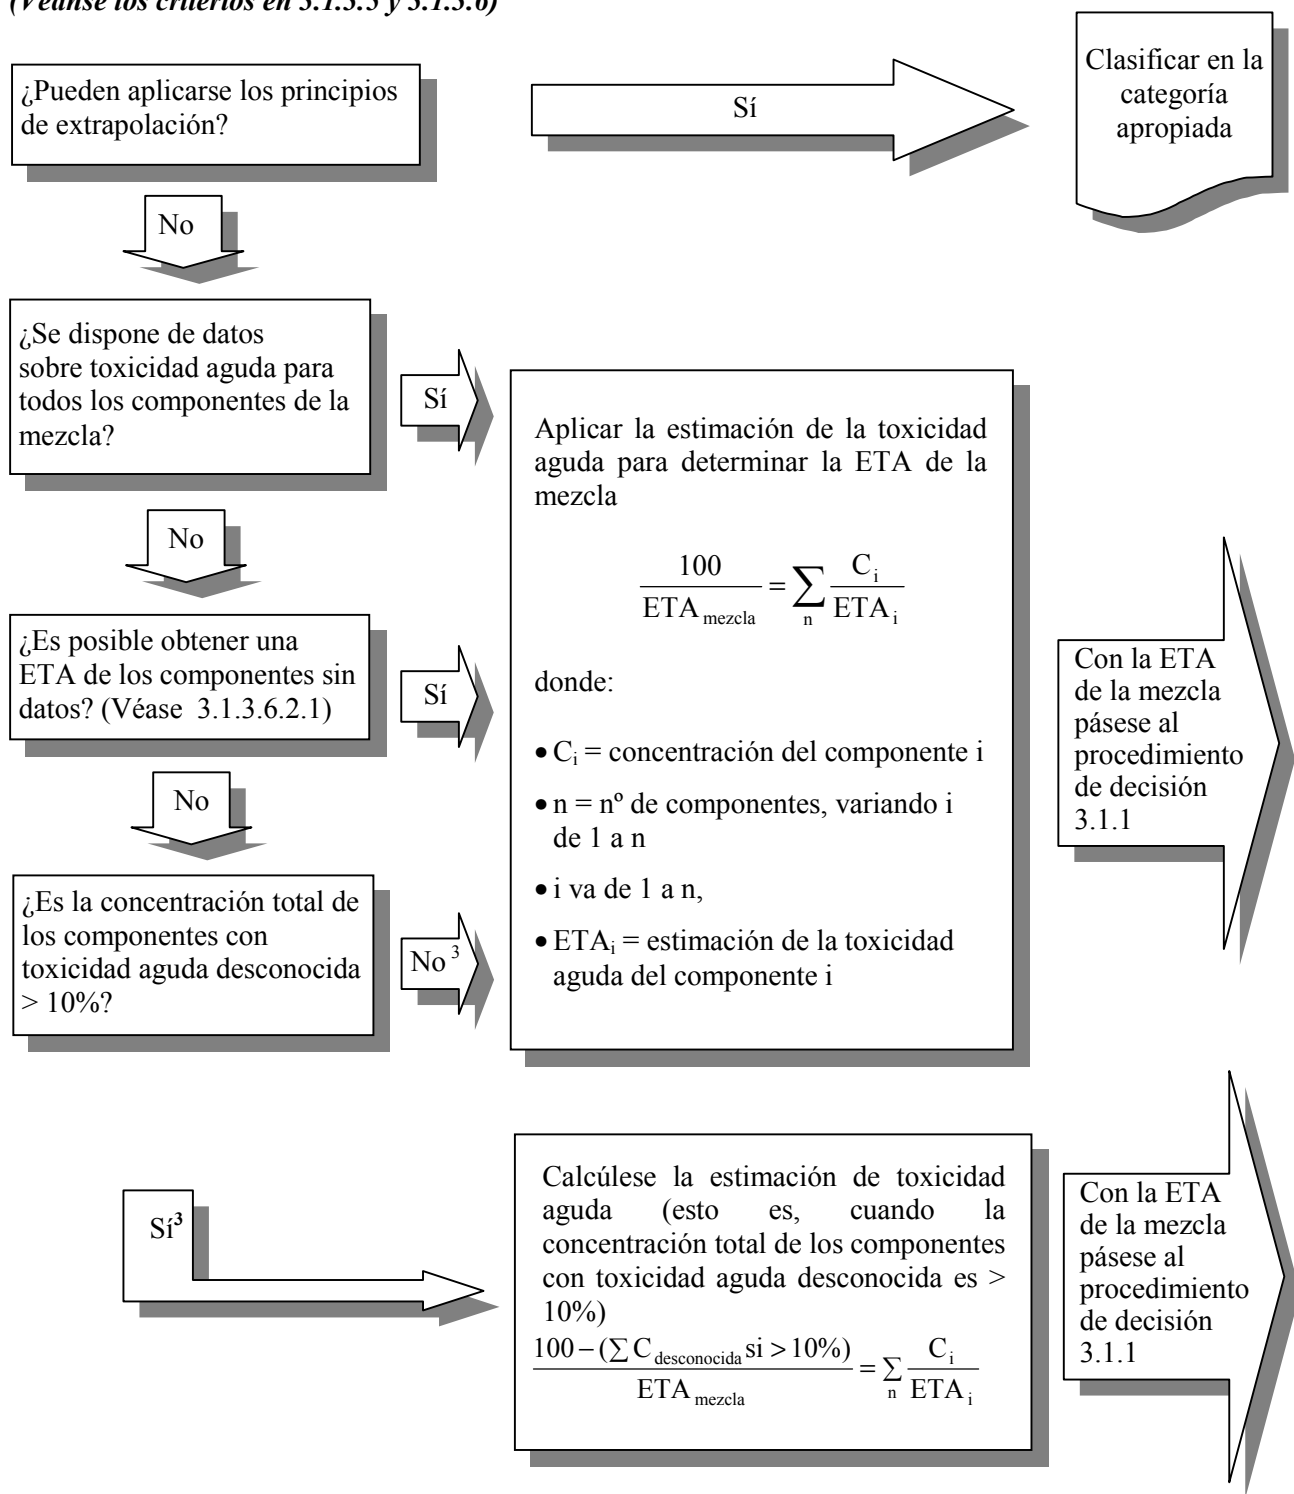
(Véanse los criterios en 3.1.3.5 y 3.1.3.6)

¿Pueden aplicarse los principios de extrapolación?

Sí

Clasificar en la categoría apropiada

No

¿Se dispone de datos sobre toxicidad aguda para todos los componentes de la mezcla?

Sí

Aplicar la estimación de la toxicidad aguda para determinar la ETA de la mezcla

$\frac{100}{ETA_{mezcla}} = \sum_{n} \frac{C_i}{ETA_i}$

donde:

• $C_i$ = concentración del componente i

• n = nº de componentes, variando i de 1 a n

• i va de 1 a n,

• $ETA_i$ = estimación de la toxicidad aguda del componente i

No

¿Es posible obtener una ETA de los componentes sin datos? (Véase 3.1.3.6.2.1)

Sí

Con la ETA de la mezcla pásese al procedimiento de decisión 3.1.1

No

¿Es la concentración total de los componentes con toxicidad aguda desconocida > 10%?

No$^3$

Sí$^3$

Calcúlese la estimación de toxicidad aguda (esto es, cuando la concentración total de los componentes con toxicidad aguda desconocida es > 10%)

$\frac{100 - (\sum C_{desconocida} \text{si} > 10\%)}{ETA_{mezcla}} = \sum_{n} \frac{C_i}{ETA_i}$

Con la ETA de la mezcla pásese al procedimiento de decisión 3.1.1